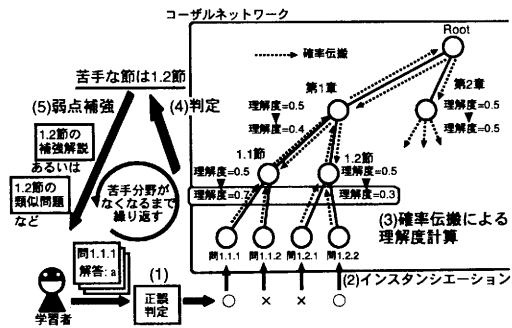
コーザルネットワーク

確率伝搬

Root

第1章

第2章

理解度=0.5

理解度=0.4

理解度=0.5

理解度=0.5

1.1節

1.2節

理解度=0.5

理解度=0.7

理解度=0.5

理解度=0.3

苦手な節は1.2節

(5)弱点補強

(4)判定

1.2節の補強解説

あるいは

1.2節の類似問題

など

苦手分野がなくなるまで繰り返す

(3)確率伝搬による理解度計算

問1.1.1

問1.1.2

問1.2.1

問1.2.2

問1.1.1

解答: a

(1)

正誤判定

○

×

×

○

(2)インスタンシエーション

学習者